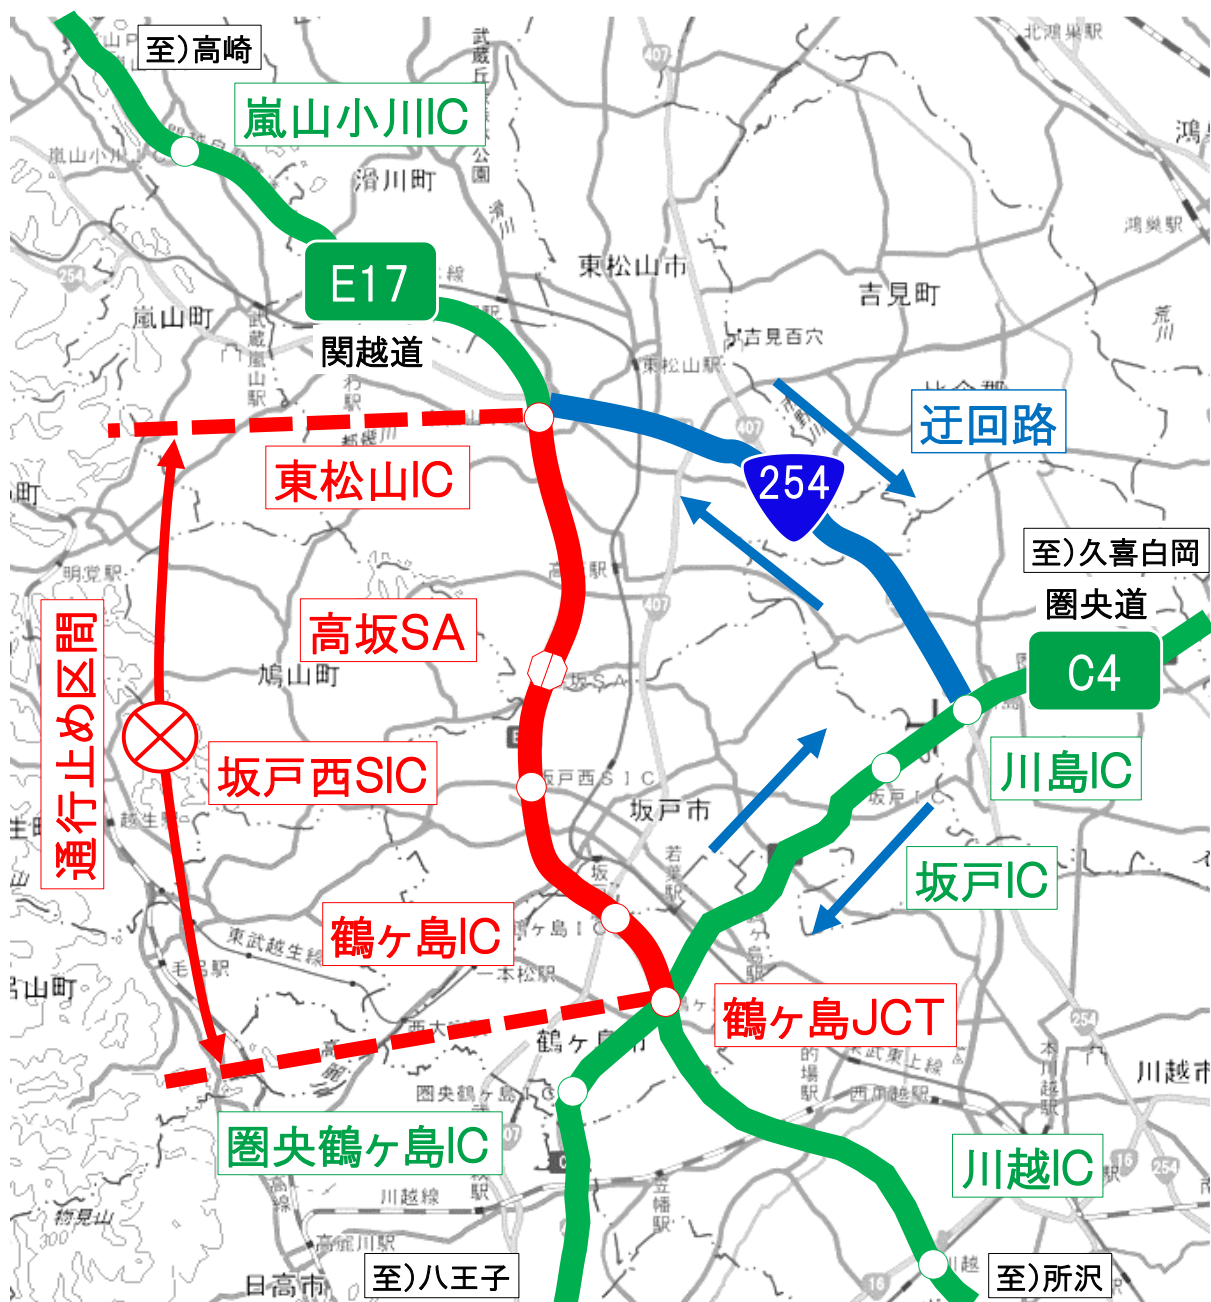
至)高崎

嵐山小川IC

E17

関越道

東松山IC

迂回路

254

至)久喜白岡

圏央道

高坂SA

C4

通行止め区間

坂戸西SIC

川島IC

坂戸IC

鶴ヶ島IC

鶴ヶ島JCT

圏央鶴ヶ島IC

川越IC

至)八王子

至)所沢

滑川町

東松山市

吉見町

嵐山町

鳩山町

坂戸市

鶴ヶ島市

川越市

日高市

北鴻巣駅

鴻巣駅

吉見百穴

東松山駅

高坂駅

明覚駅

越生駅

毛呂駅

東武越生線

一本松駅

西大家駅

若葉駅

坂戸駅

鶴ヶ島駅

的場駅

西川越駅

東武東上線

川越線

笠幡駅

高麗川駅

武蔵嵐山駅

森林公園

物見山

荒川

本川越駅